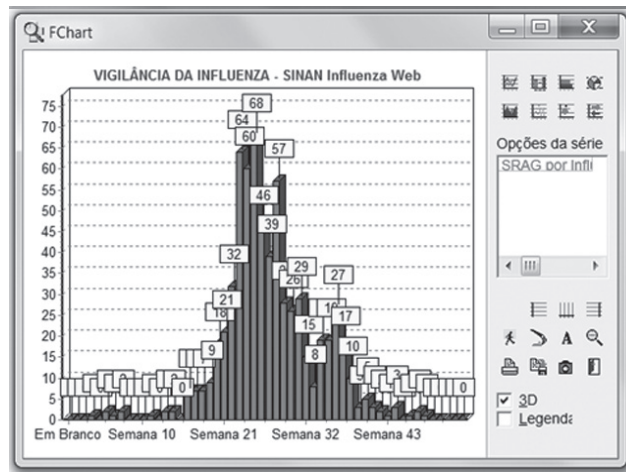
FChart

VIGILÂNCIA DA INFLUENZA - SINAN Influenza Web

75
70
65
60
55
50
45
40
35
30
25
20
15
10
5
0

68
64
60
57
46
39
32
29
26
27
21
18
16
15
17
9
10
8
0
3
0

Em Branco Semana 10 Semana 21 Semana 32 Semana 43

Opções da série
SRAG por Infl

3D
Legenda